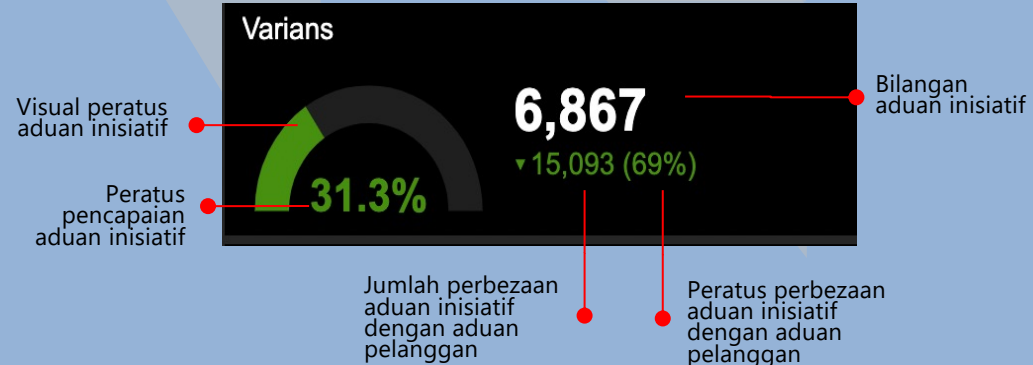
Varians

Visual peratus aduan inisiatif

Peratus pencapaian aduan inisiatif

31.3%

6,867

▼ 15,093 (69%)

Bilangan aduan inisiatif

Jumlah perbezaan aduan inisiatif dengan aduan pelanggan

Peratus perbezaan aduan inisiatif dengan aduan pelanggan